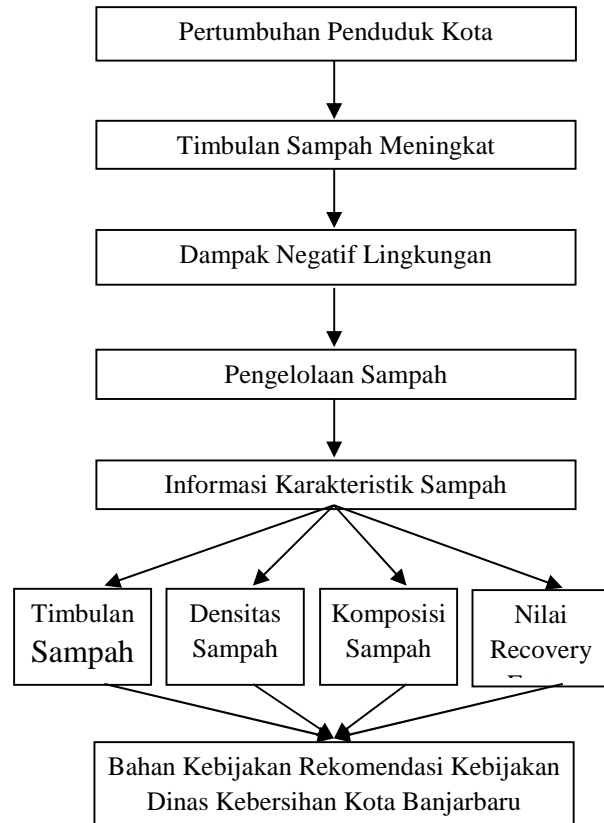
Pertumbuhan Penduduk Kota

Timbulan Sampah Meningkat

Dampak Negatif Lingkungan

Pengelolaan Sampah

Informasi Karakteristik Sampah

Timbulan Sampah

Densitas Sampah

Komposisi Sampah

Nilai Recovery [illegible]

Bahan Kebijakan Rekomendasi Kebijakan Dinas Kebersihan Kota Banjarbaru